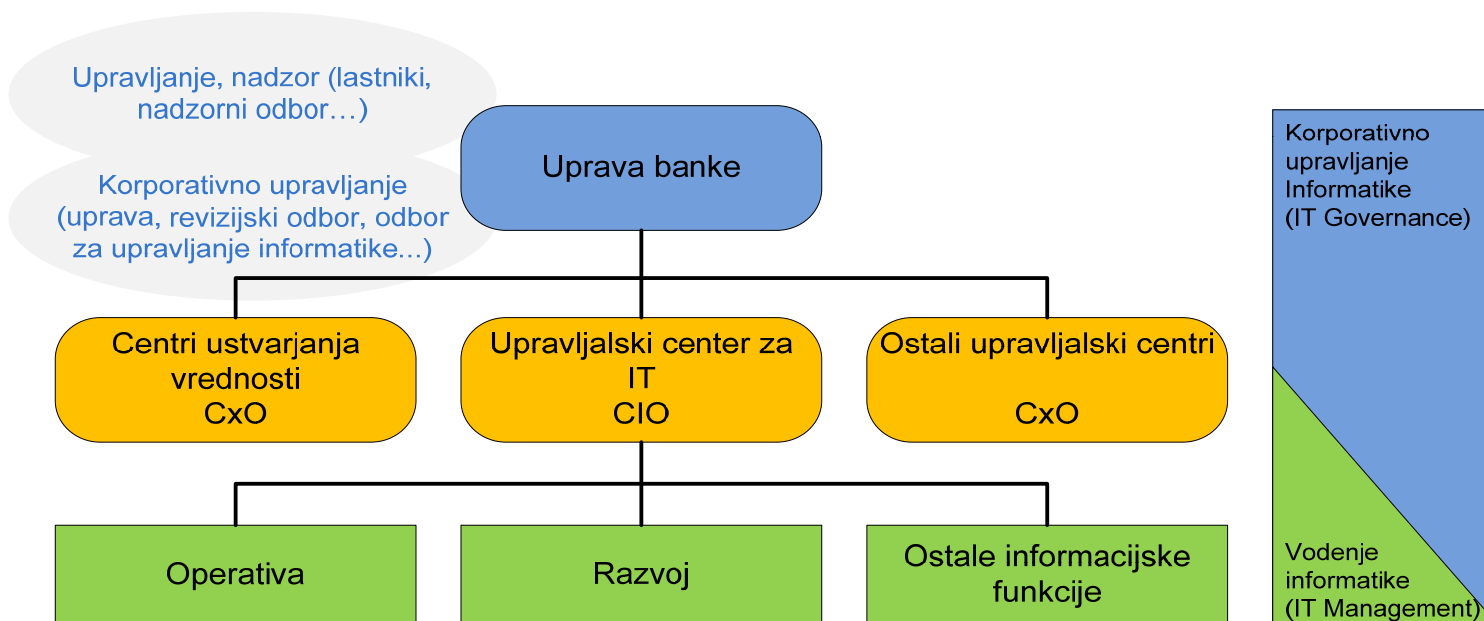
Upravljanje, nadzor (lastniki, nadzorni odbor…)

Korporativno upravljanje (uprava, revizijski odbor, odbor za upravljanje informatike...)

Uprava banke

Centri ustvarjanja vrednosti
CxO

Upravljalski center za IT
CIO

Ostali upravljalski centri
CxO

Operativa

Razvoj

Ostale informacijske funkcije

Korporativno upravljanje Informatike (IT Governance)

Vodenje informatike (IT Management)